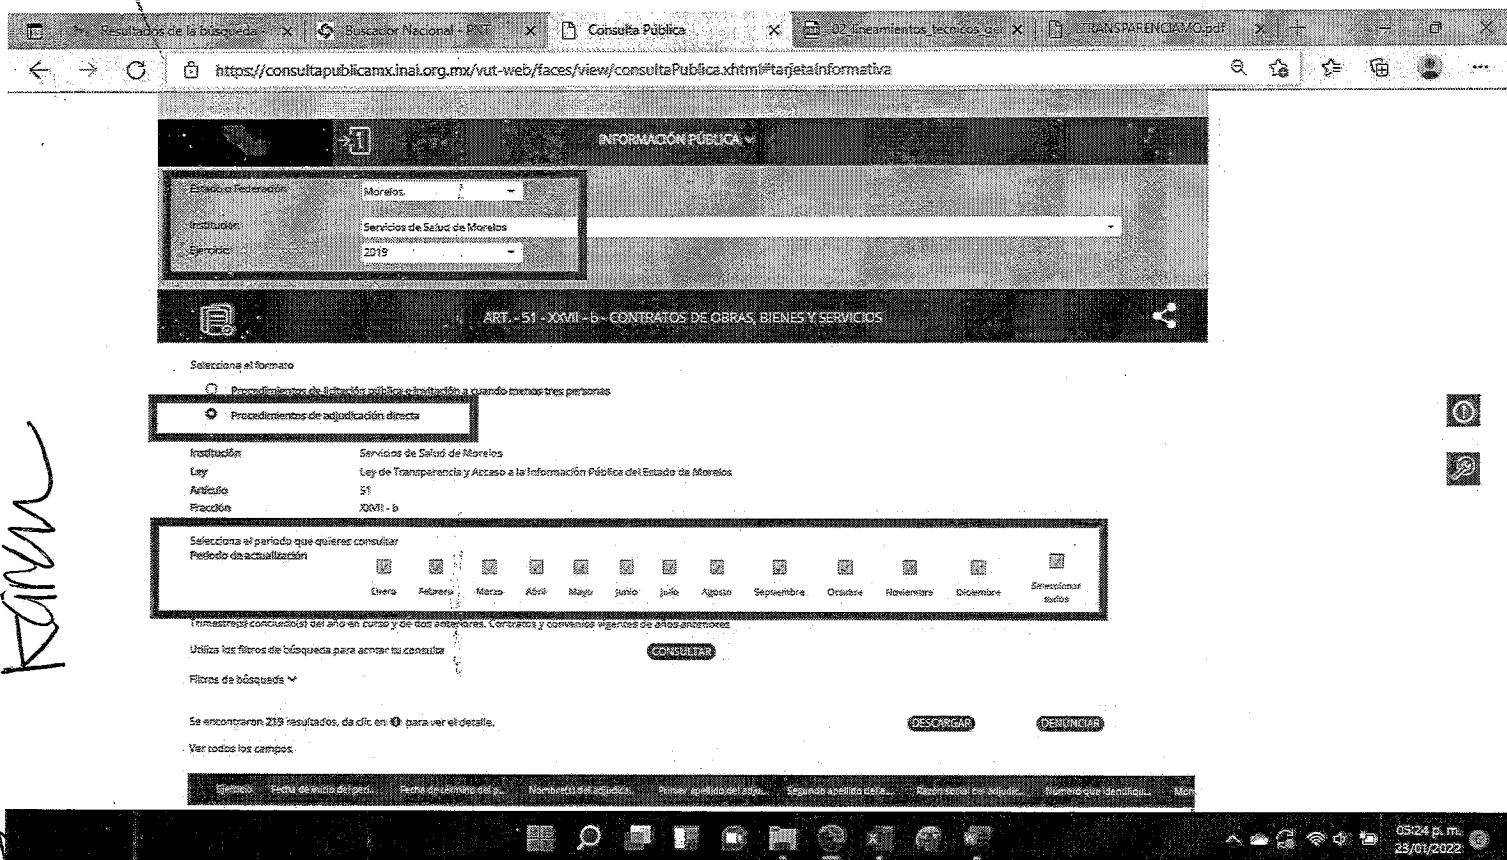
Resultados de la búsqueda | Buscador Nacional - PNT | Consulta Pública | 02_lineamientos_tecnicos_ge | TRANSPARENCIAMO.pdf

https://consultapublicamx.inai.org.mx/vut-web/faces/view/consultaPublica.xhtml#tarjetaInformativa

INFORMACIÓN PÚBLICA

Estado o Federación: Morelos
Institución: Servicios de Salud de Morelos
Ejercicio: 2019

ART. - 51 - XXVII - b - CONTRATOS DE OBRAS, BIENES Y SERVICIOS

Selecciona el formato

Procedimientos de licitación pública e invitación a cuando menos tres personas
Procedimientos de adjudicación directa

Institución: Servicios de Salud de Morelos
Ley: Ley de Transparencia y Acceso a la Información Pública del Estado de Morelos
Artículo: 51
Fracción: XXVII - b

Selecciona el periodo que quieres consultar
Periodo de actualización

Enero Febrero Marzo Abril Mayo Junio Julio Agosto Septiembre Octubre Noviembre Diciembre Seleccionar todos

Trimestre(s) concluido(s) del año en curso y de dos anteriores. Contratos y convenios vigentes de años anteriores

Utiliza los filtros de búsqueda para acotar tu consulta

CONSULTAR

Filtros de búsqueda

Se encontraron 219 resultados, da clic en para ver el detalle.

DESCARGAR

DENUNCIAR

Ver todos los campos

Ejercicio | Fecha de inicio del peri... | Fecha de término del p... | Nombre(s) del adjudica... | Primer apellido del adju... | Segundo apellido del a... | Razón social del adjudic... | Número que identifiqu... | Mon

05:24 p. m.
23/01/2022

Karen